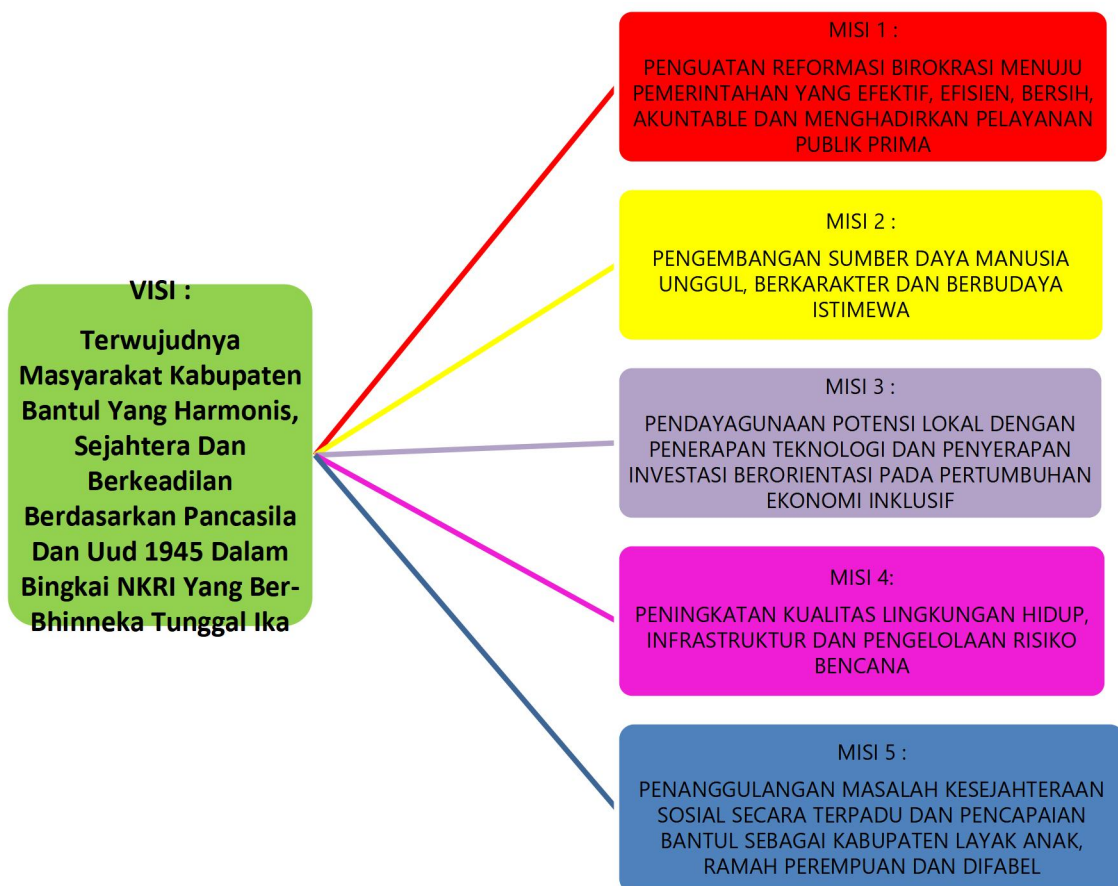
VISI :

Terwujudnya Masyarakat Kabupaten Bantul Yang Harmonis, Sejahtera Dan Berkeadilan Berdasarkan Pancasila Dan Uud 1945 Dalam Bingkai NKRI Yang Ber-Bhinneka Tunggal Ika

MISI 1 :

PENGUATAN REFORMASI BIROKRASI MENUJU PEMERINTAHAN YANG EFEKTIF, EFISIEN, BERSIH, AKUNTABLE DAN MENGHADIRKAN PELAYANAN PUBLIK PRIMA

MISI 2 :

PENGEMBANGAN SUMBER DAYA MANUSIA UNGGUL, BERKARAKTER DAN BERBUDAYA ISTIMEWA

MISI 3 :

PENDAYAGUNAAN POTENSI LOKAL DENGAN PENERAPAN TEKNOLOGI DAN PENYERAPAN INVESTASI BERORIENTASI PADA PERTUMBUHAN EKONOMI INKLUSIF

MISI 4:

PENINGKATAN KUALITAS LINGKUNGAN HIDUP, INFRASTRUKTUR DAN PENGELOLAAN RISIKO BENCANA

MISI 5 :

PENANGGULANGAN MASALAH KESEJAHTERAAN SOSIAL SECARA TERPADU DAN PENCAPAIAN BANTUL SEBAGAI KABUPATEN LAYAK ANAK, RAMAH PEREMPUAN DAN DIFABEL